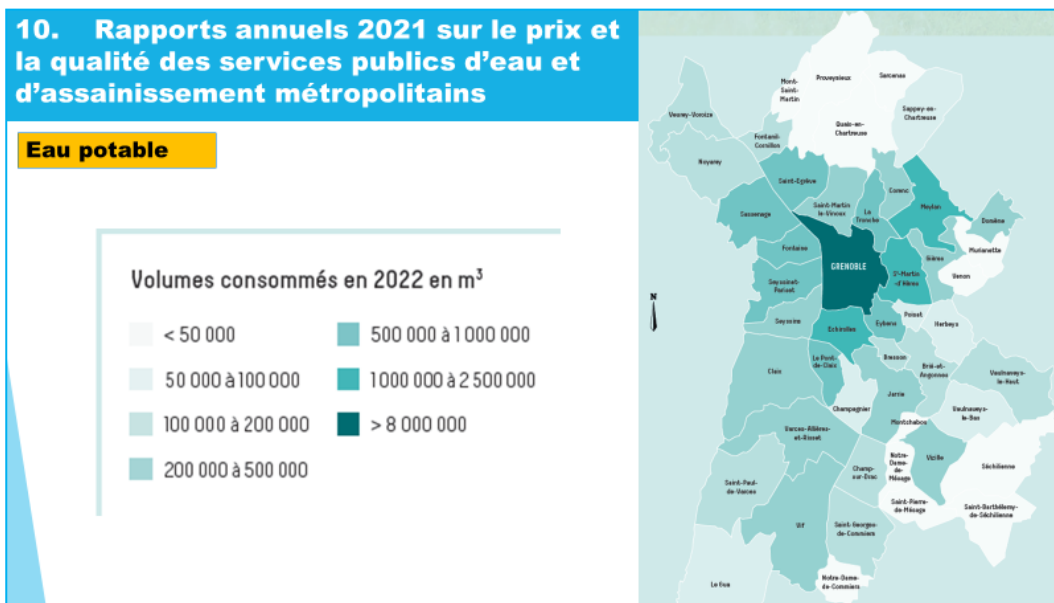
10. Rapports annuels 2021 sur le prix et la qualité des services publics d'eau et d'assainissement métropolitains

Eau potable

Volumes consommés en 2022 en m³

< 50 000

50 000 à 100 000

100 000 à 200 000

200 000 à 500 000

500 000 à 1 000 000

1 000 000 à 2 500 000

> 8 000 000

Mont-Saint-Martin
Proveysieux
Sarcenas
Quaix-en-Chartreuse
Sappey-en-Chartreuse
Veurey-Voroize
Fontanil-Cornillon
Noyarey
Saint-Egrève
Saint-Martin-le-Vinoux
Corenc
Meylan
Domène
Sassenage
La Tronche
Murianette
Fontaine
GRENOBLE
Gières
Seyssinet-Pariset
St-Martin-d'Hères
Venon
Seyssins
Eybens
Poisat
Herbeys
Echirolles
Le Pont-de-Claix
Bresson
Claix
Brié-et-Angonnes
Vaulnaveys-le-Haut
Jarrie
Champagnier
Vaulnaveys-le-Bas
Montchaboud
Varces-Allières-et-Risset
Notre-Dame-de-Mésage
Vizille
Séchilienne
Champ-sur-Drac
Saint-Paul-de-Varces
Saint-Pierre-de-Mésage
Saint-Barthélemy-de-Séchilienne
Vif
Saint-Georges-de-Commiers
Notre-Dame-de-Commiers
Le Gua
N